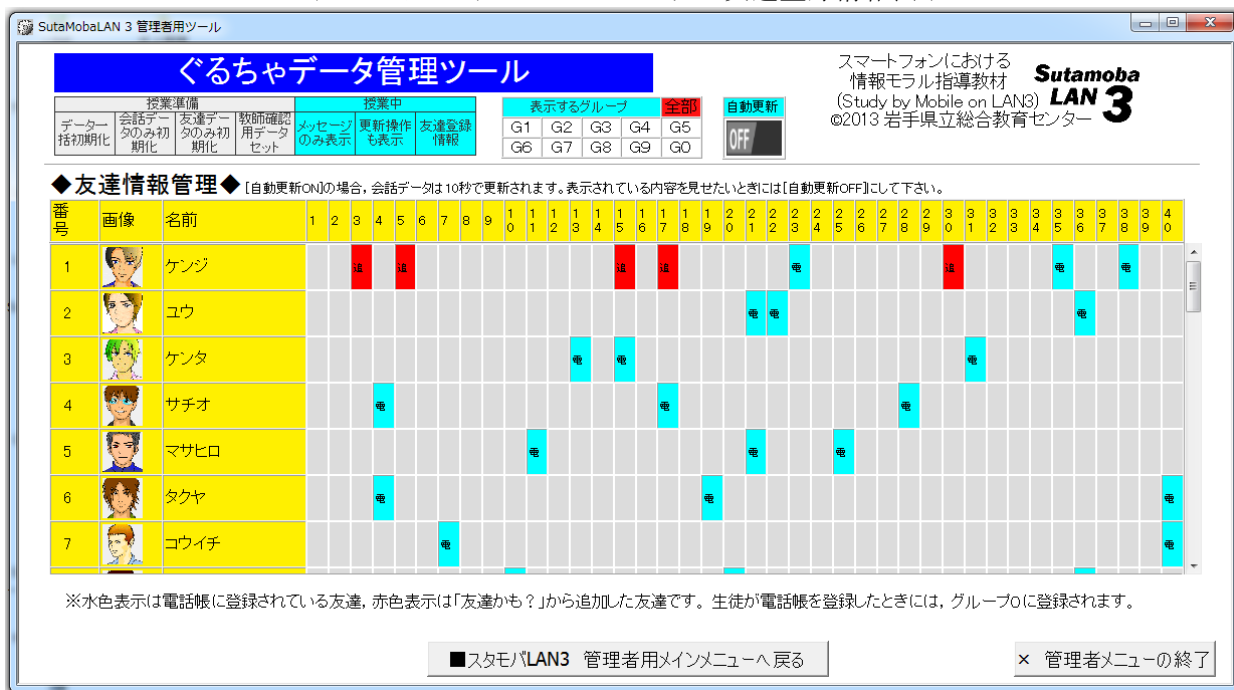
SutaMobaLAN 3 管理者用ツール

ぐるちゃデータ管理ツール

| 授業準備 | | | | 授業中 | | |
|---|---|---|---|---|---|---|
| データ一括初期化 | 会話データのみ初期化 | 友達データのみ初期化 | 教師確認用データセット | メッセージのみ表示 | 更新操作も表示 | 友達登録情報 |

| 表示するグループ | | | | 全部 |
|---|---|---|---|---|
| G1 | G2 | G3 | G4 | G5 |
| G6 | G7 | G8 | G9 | G0 |

自動更新
OFF

スマートフォンにおける
情報モラル指導教材
(Study by Mobile on LAN3)
©2013 岩手県立総合教育センター
Sutamoba LAN 3

◆友達情報管理◆ [自動更新ON]の場合，会話データは 10秒で更新されます。表示されている内容を見せたいときには[自動更新OFF]にして下さい。

番号 | 画像 | 名前 | 1 2 3 4 5 6 7 8 9 10 11 12 13 14 15 16 17 18 19 20 21 22 23 24 25 26 27 28 29 30 31 32 33 34 35 36 37 38 39 40

1 ケンジ 追 追 追 追 電 追 電 電
2 ユウ 電 電 電
3 ケンタ 電 電 電
4 サチオ 電 電 電
5 マサヒロ 電 電 電
6 タクヤ 電 電 電
7 コウイチ 電 電

※水色表示は電話帳に登録されている友達，赤色表示は「友達かも？」から追加した友達です。生徒が電話帳を登録したときには，グループ0に登録されます。

■スタモバLAN3 管理者用メインメニューへ戻る

× 管理者メニューの終了